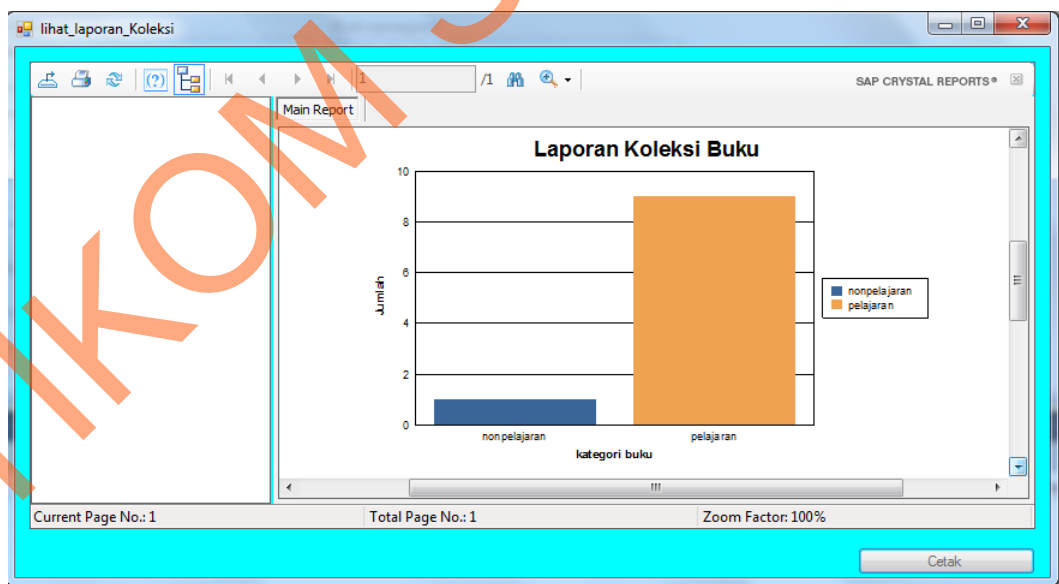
lihat_laporan_Koleksi

1 /1 SAP CRYSTAL REPORTS®

Main Report

Laporan Koleksi Buku

10
8
6
4
2
0

Jumlah

nonpelajaran pelajaran

kategori buku

nonpelajaran
pelajaran

Current Page No.: 1 Total Page No.: 1 Zoom Factor: 100%

Cetak

IKOM